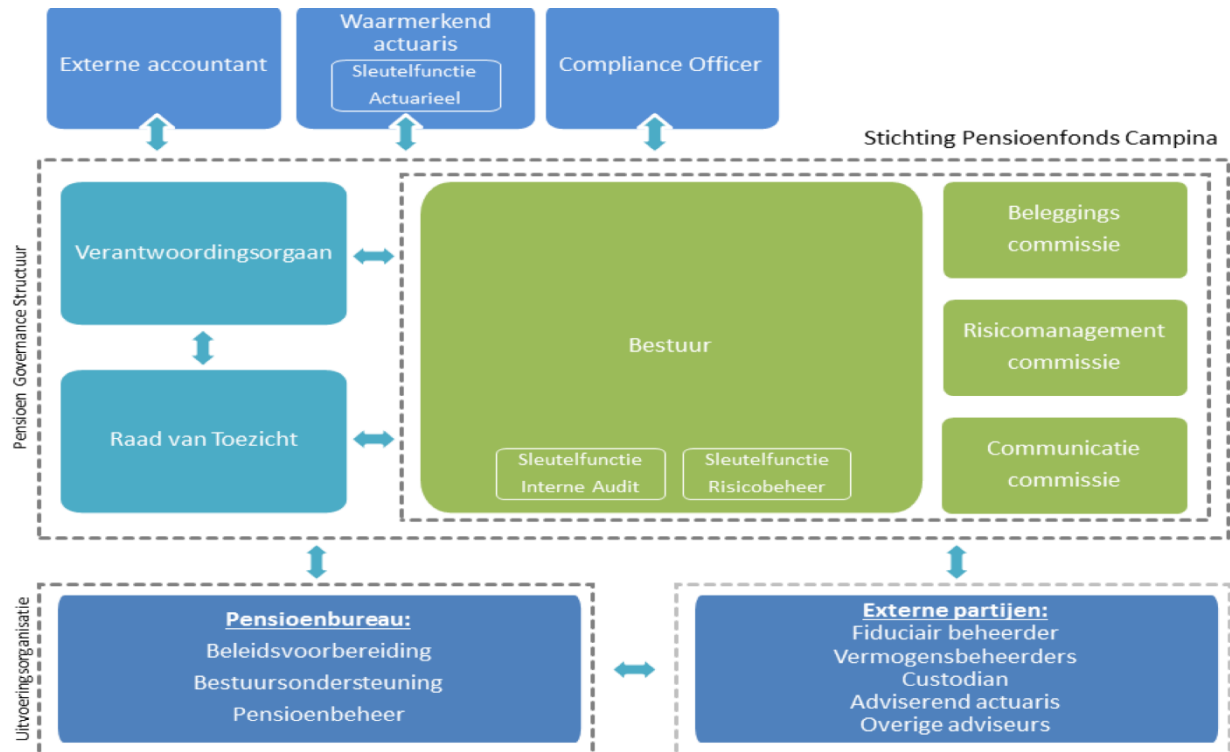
Externe accountant

Waarmerkend actuaris

Sleutelfunctie Actuarieel

Compliance Officer

Stichting Pensioenfonds Campina

Pensioen Governance Structuur

Verantwoordingsorgaan

Raad van Toezicht

Bestuur

Sleutelfunctie Interne Audit

Sleutelfunctie Risicobeheer

Beleggings commissie

Risicomanagement commissie

Communicatie commissie

Uitvoeringsorganisatie

Pensioenbureau:
Beleidsvoorbereiding
Bestuursondersteuning
Pensioenbeheer

Externe partijen:
Fiduciair beheerder
Vermogensbeheerders
Custodian
Adviserend actuaris
Overige adviseurs